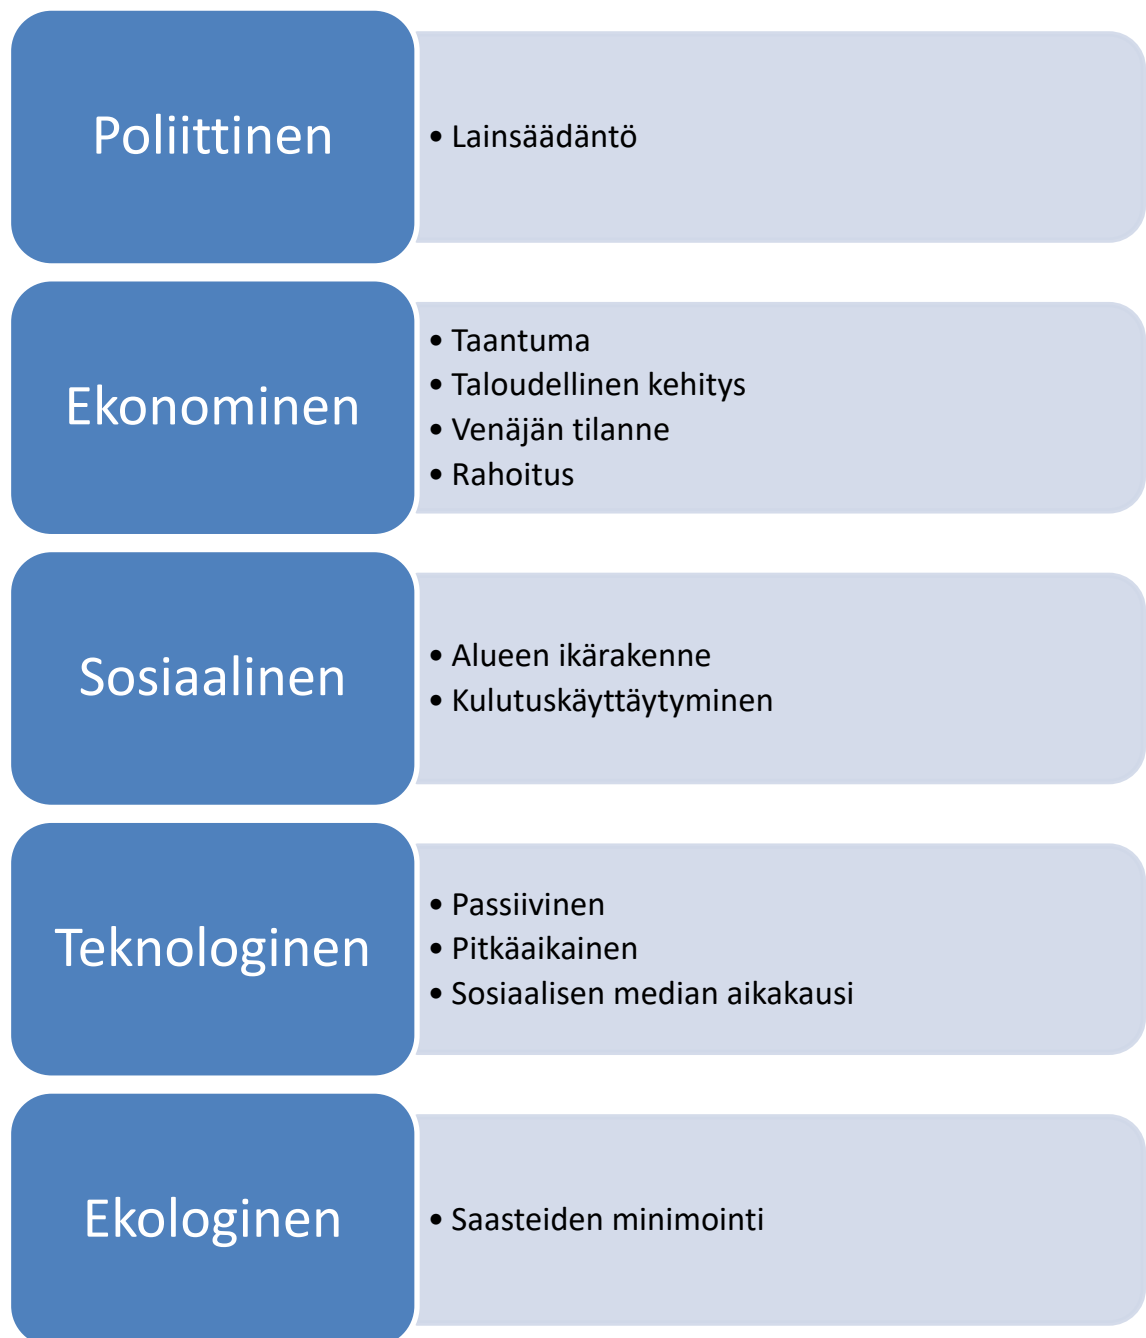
Poliittinen

• Lainsäädäntö

Ekonominen

• Taantuma
• Taloudellinen kehitys
• Venäjän tilanne
• Rahoitus

Sosiaalinen

• Alueen ikärakenne
• Kulutuskäyttäytyminen

Teknologinen

• Passiivinen
• Pitkäaikainen
• Sosiaalisen median aikakausi

Ekologinen

• Saasteiden minimointi